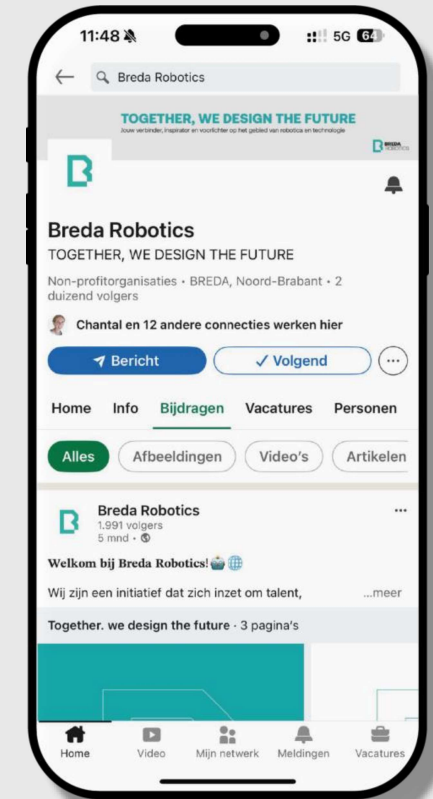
11:48 5G 64

Breda Robotics

TOGETHER, WE DESIGN THE FUTURE
Jouw verbinder, inspirator en voorvechter op het gebied van robotica en technologie

BREDA ROBOTICS

Breda Robotics
TOGETHER, WE DESIGN THE FUTURE

Non-profitorganisaties • BREDA, Noord-Brabant • 2 duizend volgers

Chantal en 12 andere connecties werken hier

Bericht
✓ Volgend

Home Info Bijdragen Vacatures Personen

Alles Afbeeldingen Video's Artikelen

Breda Robotics
1.991 volgers
5 mnd •

Welkom bij Breda Robotics! 🤖🌐

Wij zijn een initiatief dat zich inzet om talent, ...meer

Together. we design the future • 3 pagina's

Home Video Mijn netwerk Meldingen Vacatures